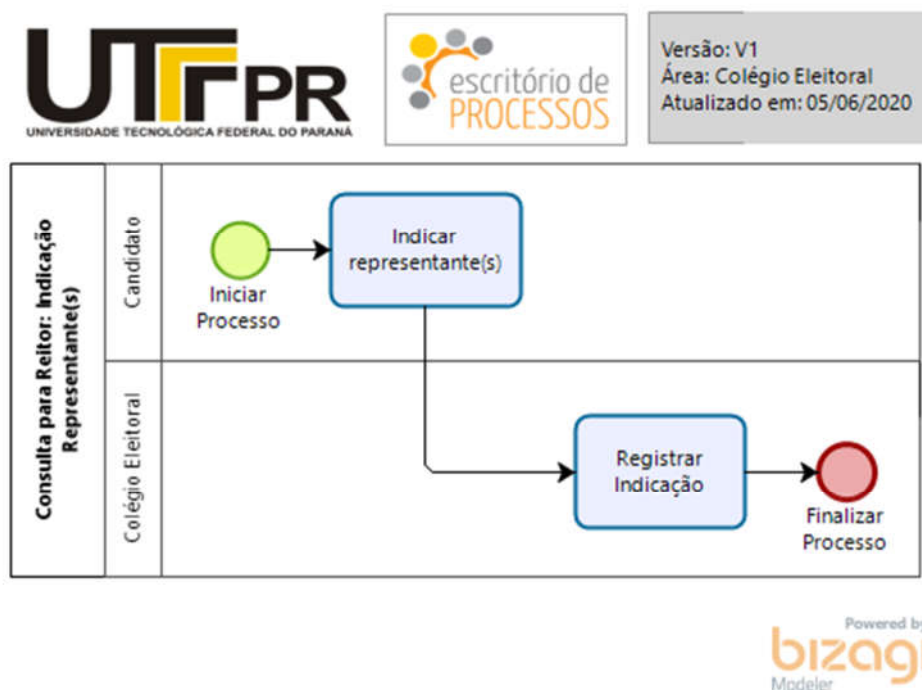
UTFPR
UNIVERSIDADE TECNOLÓGICA FEDERAL DO PARANÁ

escritório de PROCESSOS

Versão: V1
Área: Colégio Eleitoral
Atualizado em: 05/06/2020

Consulta para Reitor: Indicação Representante(s)

Candidato

Iniciar Processo

Indicar representante(s)

Colégio Eleitoral

Registrar Indicação

Finalizar Processo

Powered by
bizagi
Modeler